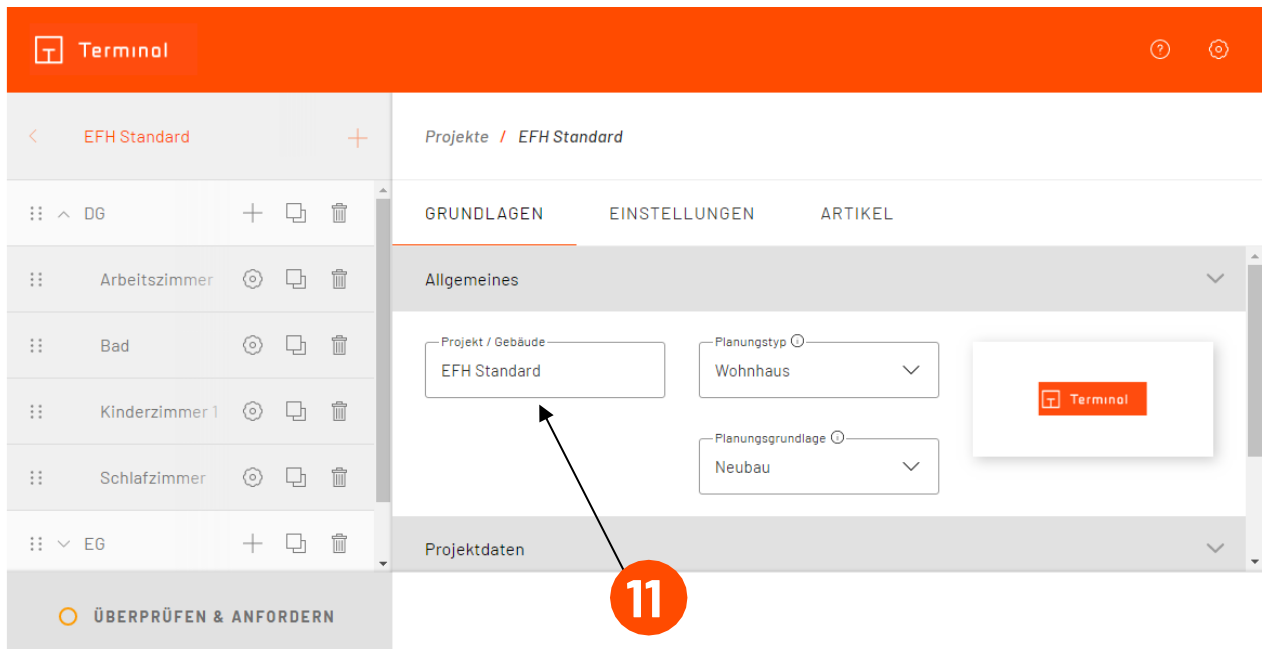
Terminal

EFH Standard

DG

Arbeitszimmer

Bad

Kinderzimmer 1

Schlafzimmer

EG

ÜBERPRÜFEN & ANFORDERN

Projekte / EFH Standard

GRUNDLAGEN EINSTELLUNGEN ARTIKEL

Allgemeines

Projekt / Gebäude
EFH Standard

Planungstyp
Wohnhaus

Planungsgrundlage
Neubau

Terminal

Projektdaten

11